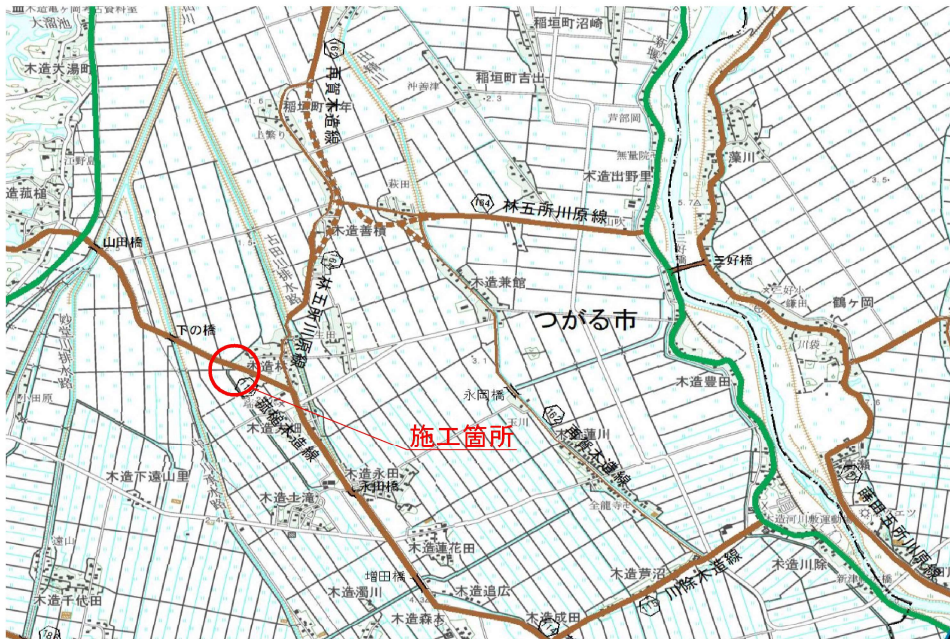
木造亀ヶ岡考古資料室
大溜池
木造実湯町
木造菰槌
山田橋
下の橋
木造
稲垣町沼崎
稲垣町吉出
沖善岸
芦部岡
無量院
木造出野里
林五所川原線
木造善積
木造兼館
つがる市
永岡橋
木造豊田
施工箇所
鰺ヶ沢木造線
車力木造線
稲垣木造線
林五所川原線
木造永田
木造下遠山里
木造土滝
木造蓮花田
増田橋
木造追広
木造芦沼
川除木造線
木造濁川
木造森市
木造成田
木造千代田
木造川除
藻川
三好橋
鶴ヶ岡
五所川原
柏